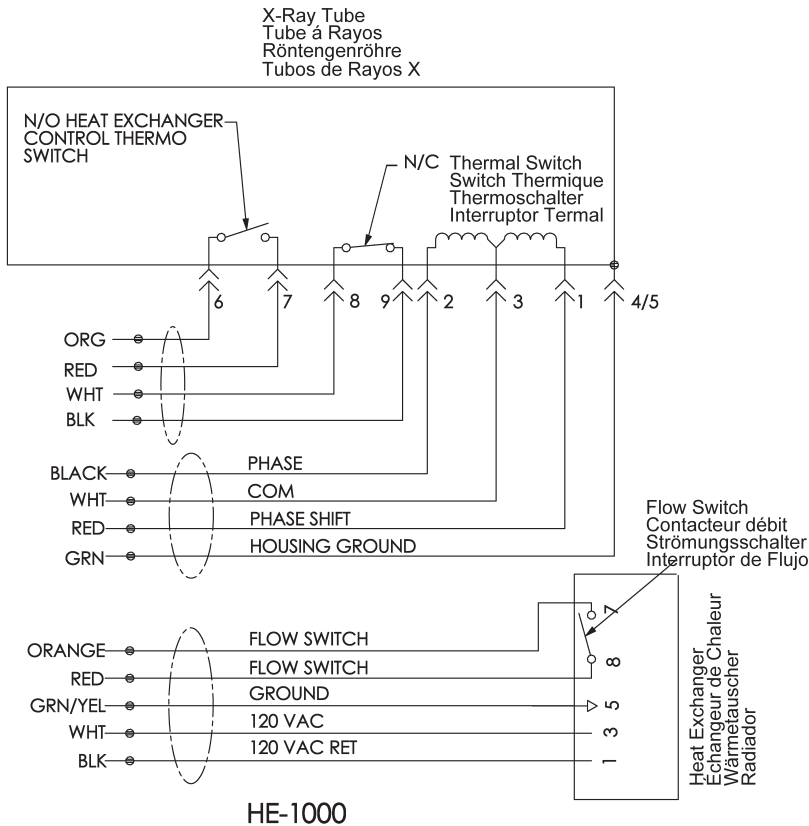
X-Ray Tube
Tube á Rayos
Röntengenröhre
Tubos de Rayos X

N/O HEAT EXCHANGER CONTROL THERMO SWITCH

N/C Thermal Switch
Switch Thermique
Thermoschalter
Interruptor Termal

6 7 8 9 2 3 1 4/5

ORG
RED
WHT
BLK

BLACK PHASE
WHT COM
RED PHASE SHIFT
GRN HOUSING GROUND

Flow Switch
Contacteur débit
Strömungsschalter
Interruptor de Flujo

ORANGE FLOW SWITCH
RED FLOW SWITCH
GRN/YEL GROUND
WHT 120 VAC
BLK 120 VAC RET

7 8 5 3 1

Heat Exchanger
Échangeur de Chaleur
Wärmetauscher
Radiador

HE-1000